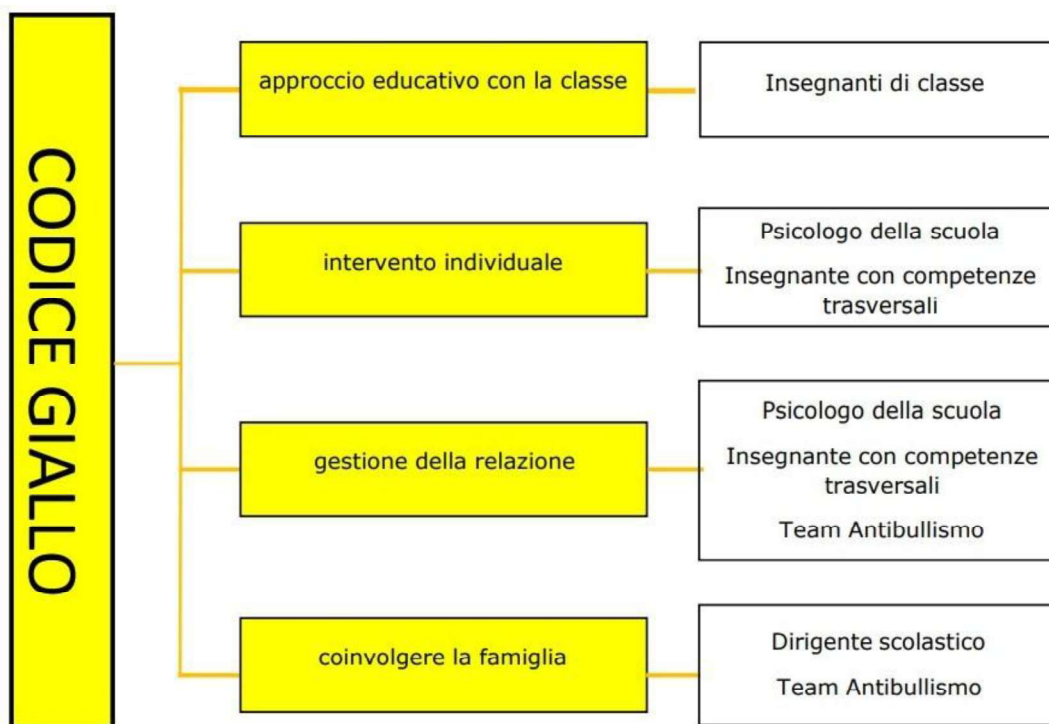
CODICE GIALLO

approccio educativo con la classe

Insegnanti di classe

intervento individuale

Psicologo della scuola

Insegnante con competenze trasversali

gestione della relazione

Psicologo della scuola

Insegnante con competenze trasversali

Team Antibullismo

coinvolgere la famiglia

Dirigente scolastico

Team Antibullismo